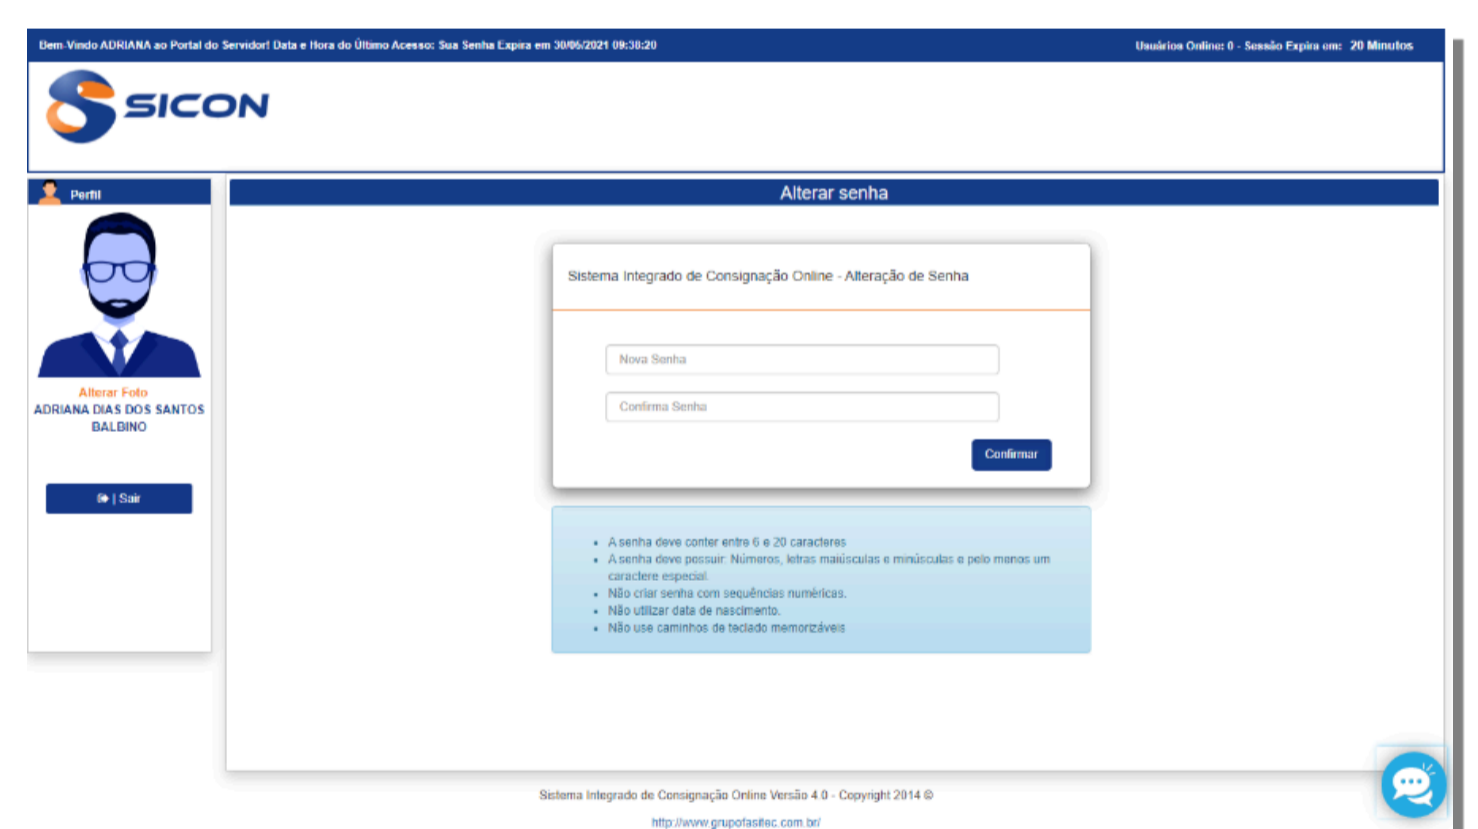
Bem-Vindo ADRIANA ao Portal do Servidor! Data e Hora do Último Acesso: Sua Senha Expira em 30/06/2021 09:30:20

Usuários Online: 0 - Sessão Expira em: 20 Minutos

SICON

Perfil

Alterar Foto
ADRIANA DIAS DOS SANTOS BALBINO

| Sair

Alterar senha

Sistema Integrado de Consignação Online - Alteração de Senha

Nova Senha

Confirma Senha

Confirmar

- A senha deve conter entre 6 e 20 caracteres
- A senha deve possuir: Números, letras maiúsculas e minúsculas e pelo menos um caractere especial.
- Não criar senha com sequências numéricas.
- Não utilizar data de nascimento.
- Não use caminhos de teclado memorizáveis

Sistema Integrado de Consignação Online Versão 4.0 - Copyright 2014 ©

http://www.grupofasitec.com.br/